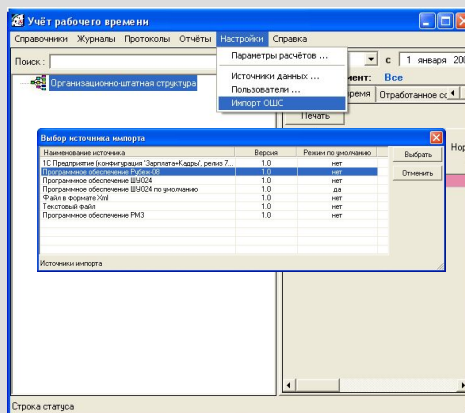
Учёт рабочего времени

Справочники Журналы Протоколы Отчёты Настройки Справка

Поиск :

Параметры расчётов ...

Источники данных ...

Пользователи ...

Импорт ОШС

с 1 января 20

мент: Все

ремя Отработанное с

Организационно-штатная структура

Печать

Нор

Выбор источника импорта

| Наименование источника | Версия | Режим по умолчанию |
|---|---|---|
| 1С Предприятие (конфигурация "Зарплата+Кадры", релиз 7... | 1.0 | нет |
| Программное обеспечение Рубеж-08 | 1.0 | нет |
| Программное обеспечение ШУ024 | 1.0 | нет |
| Программное обеспечение ШУ024 по умолчанию | 1.0 | да |
| Файл в формате Xml | 1.0 | нет |
| Текстовый файл | 1.0 | нет |
| Программное обеспечение РМ3 | 1.0 | нет |

Выбрать

Отменить

Источники импорта

Строка статуса